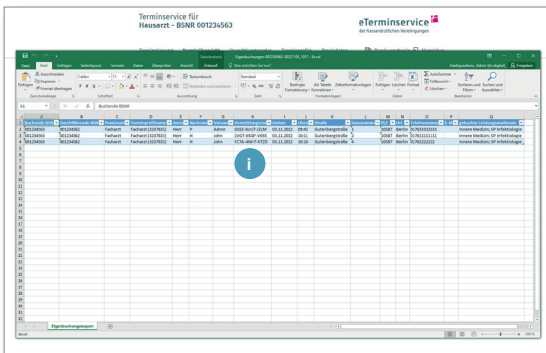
Terminservice für
Hausarzt - BSNR 001234563

eTerminservice
der Kassenärztlichen Vereinigungen

Datei Start Einfügen Seitenlayout Formeln Daten Überprüfen Ansicht Hilfe Acrobat Was möchten Sie tun?

Tabellentools Eigenfachvergaben-BES-001234563-2022-11-03_1011 - Excel

Ausschneiden Kopieren Format übertragen Einfügen Zwischenablage Calibri 11 Schriftart Ausrichtung Textumbruch Verbinden und zentrieren Standard Zahl Bedingte Formatierung Als Tabelle formatieren Zellenformatvorlagen Formatvorlagen Einfügen Löschen Format Zellen AutoSumme Füllbereich Löschen Sortieren und Filtern Suchen und Auswählen Bearbeiten

A1 Buchende BSNR

| | A | B | C | D | E | F | G | H | I | J | K | L | M | N | O | P |
|---|---|---|---|---|---|---|---|---|---|---|---|---|---|---|---|---|
| 1 | Buchende BSN | Durchführende BSN | Arztgruppe | Terminprüfnummer | Anrede | Nachname | Vorname | Vermittlungscode | Datum | Uhrzeit | Straße | Hausnummer | PLZ | Ort | Telefonnummer | gebuchte Leistungsmerkmale |
| 2 | 001234563 | 001234562 | Facharzt | Facharzt (1237601) | Herr | P | Admin | 9052-XGUT-ZZ3E | 03.11.2022 | 09:40 | Gutenbergstraße | 1 | 10587 | Berlin | 01793333333 | Innere Medizin; SP Infektiologie |
| 3 | 001234563 | 001234562 | Facharzt | Facharzt (1237601) | Herr | H | John | 2VGT-4N8P-V69S | 03.11.2022 | 10:11 | Gutenbergstraße | 2 | 10587 | Berlin | 01761111111 | Innere Medizin; SP Infektiologie |
| 4 | 001234563 | 001234562 | Facharzt | Facharzt (1237601) | Herr | H | John | FC3A-4NHT-E7ZD | 03.11.2022 | 10:16 | Gutenbergstraße | 4 | 10587 | Berlin | 01762222222 | Innere Medizin; SP Infektiologie |

Eigenfachvergabenexport

Bereit

i